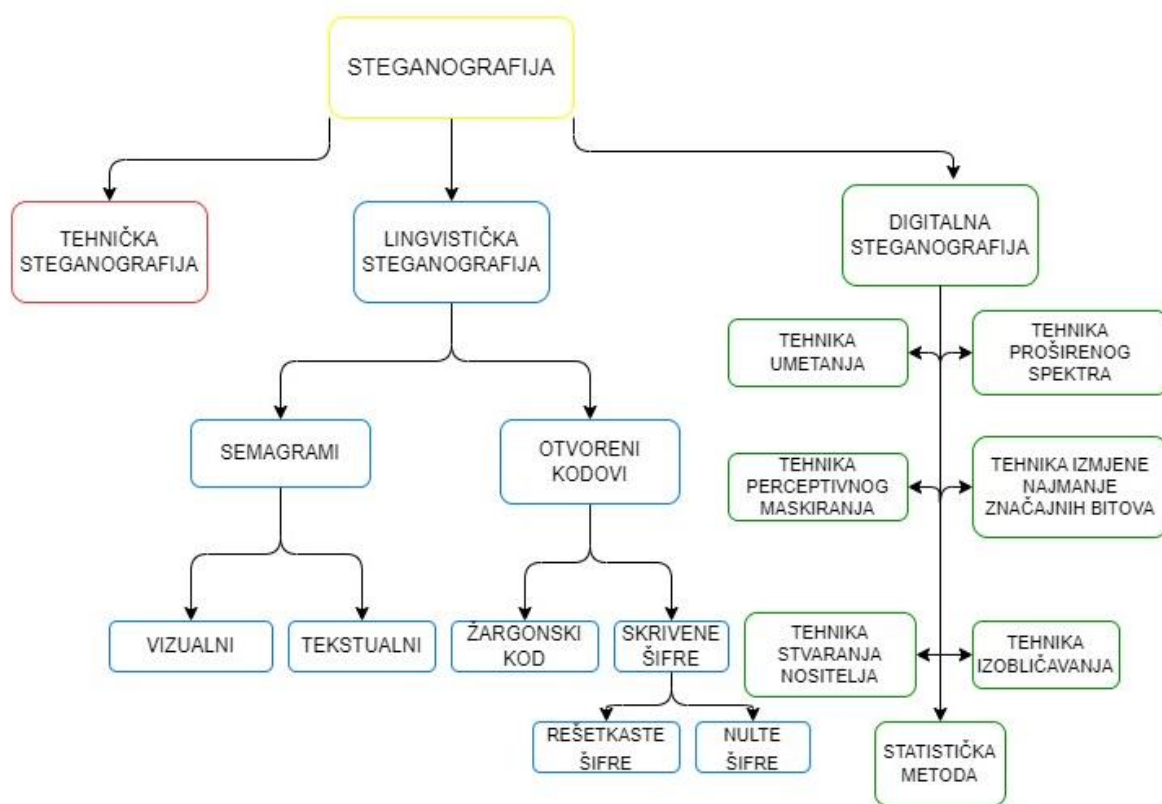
STEGANOGRAFIJA

TEHNIČKA STEGANOGRAFIJA

LINGVISTIČKA STEGANOGRAFIJA

DIGITALNA STEGANOGRAFIJA

TEHNIKA UMETANJA

TEHNIKA PROŠIRENOG SPEKTRA

SEMAGRAMI

OTVORENI KODOVI

TEHNIKA PERCEPTIVNOG MASKIRANJA

TEHNIKA IZMJENE NAJMANJE ZNAČAJNIH BITOVA

VIZUALNI

TEKSTUALNI

ŽARGONSKI KOD

SKRIVENE ŠIFRE

TEHNIKA STVARANJA NOSITELJA

TEHNIKA IZOBLIČAVANJA

REŠETKASTE ŠIFRE

NULTE ŠIFRE

STATISTIČKA METODA